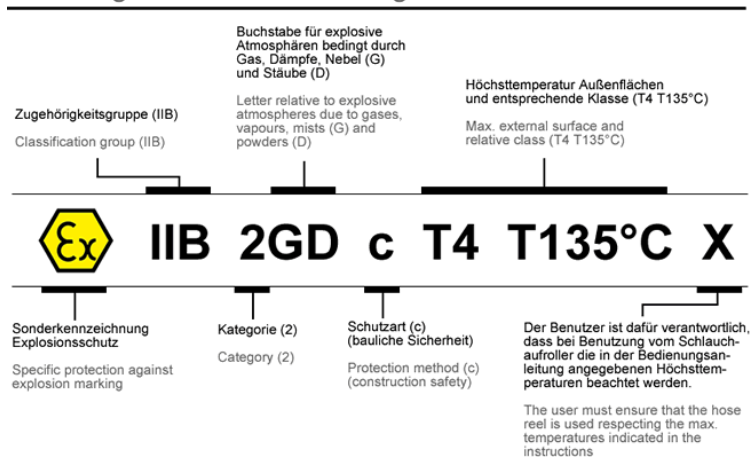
Buchstabe für explosive Atmosphären bedingt durch Gas, Dämpfe, Nebel (G) und Stäube (D)

Letter relative to explosive atmospheres due to gases, vapours, mists (G) and powders (D)

Höchsttemperatur Außenflächen und entsprechende Klasse (T4 T135°C)

Max. external surface and relative class (T4 T135°C)

Zugehörigkeitsgruppe (IIB)

Classification group (IIB)

Ex IIB 2GD c T4 T135°C X

Sonderkennzeichnung Explosionsschutz

Specific protection against explosion marking

Kategorie (2)

Category (2)

Schutzart (c) (bauliche Sicherheit)

Protection method (c) (construction safety)

Der Benutzer ist dafür verantwortlich, dass bei Benutzung vom Schlauchaufroller die in der Bedienungsanleitung angegebenen Höchsttemperaturen beachtet werden.

The user must ensure that the hose reel is used respecting the max. temperatures indicated in the instructions